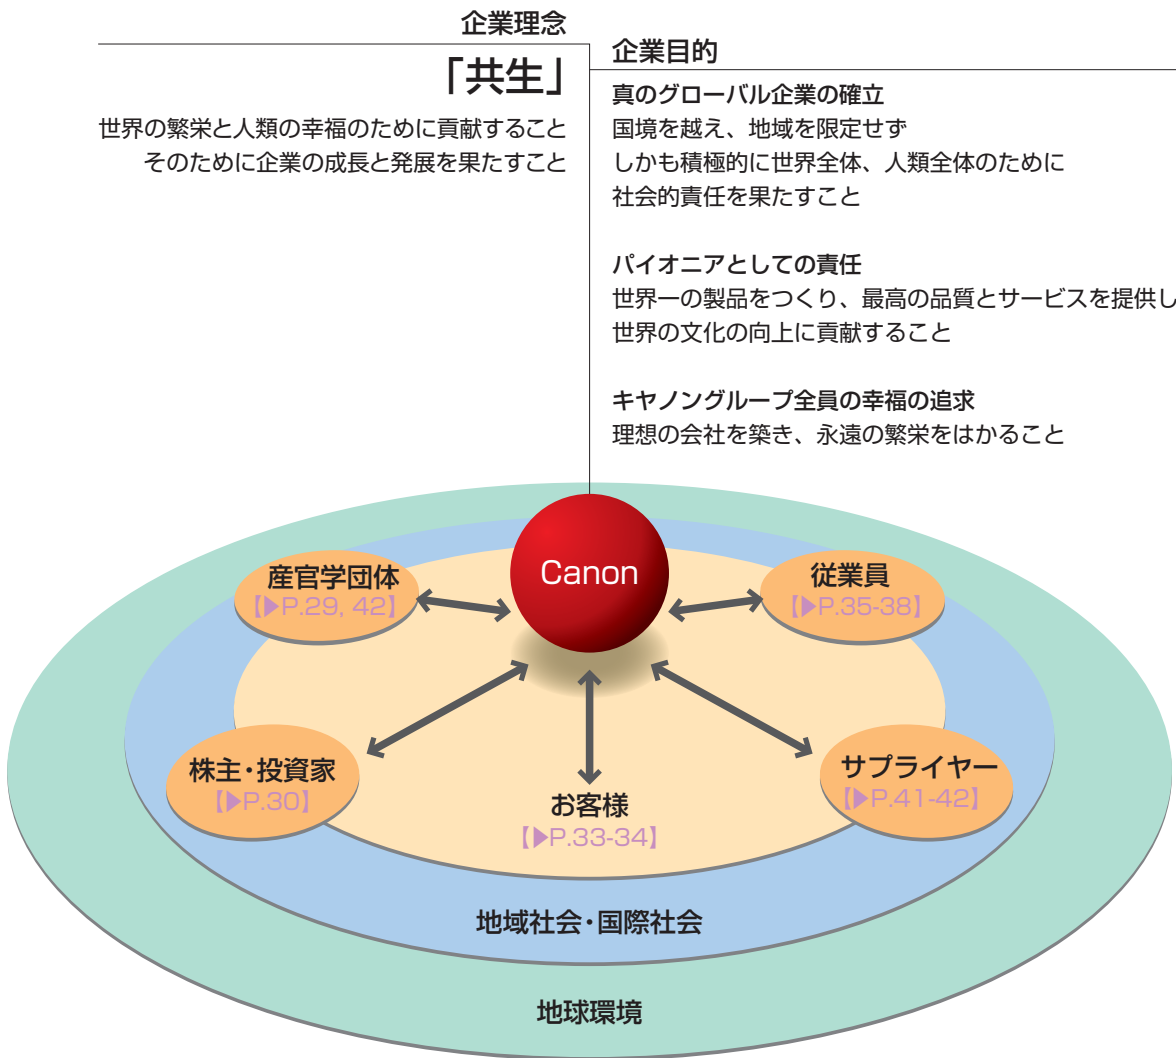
企業理念

「共生」

世界の繁栄と人類の幸福のために貢献すること
そのために企業の成長と発展を果たすこと

企業目的

真のグローバル企業の確立
国境を越え、地域を限定せず
しかも積極的に世界全体、人類全体のために
社会的責任を果たすこと

パイオニアとしての責任
世界一の製品をつくり、最高の品質とサービスを提供し
世界の文化の向上に貢献すること

キヤノングループ全員の幸福の追求
理想の会社を築き、永遠の繁栄をはかること

Canon

産官学団体
【▶P.29, 42】

従業員
【▶P.35-38】

株主・投資家
【▶P.30】

お客様
【▶P.33-34】

サプライヤー
【▶P.41-42】

地域社会・国際社会

地球環境